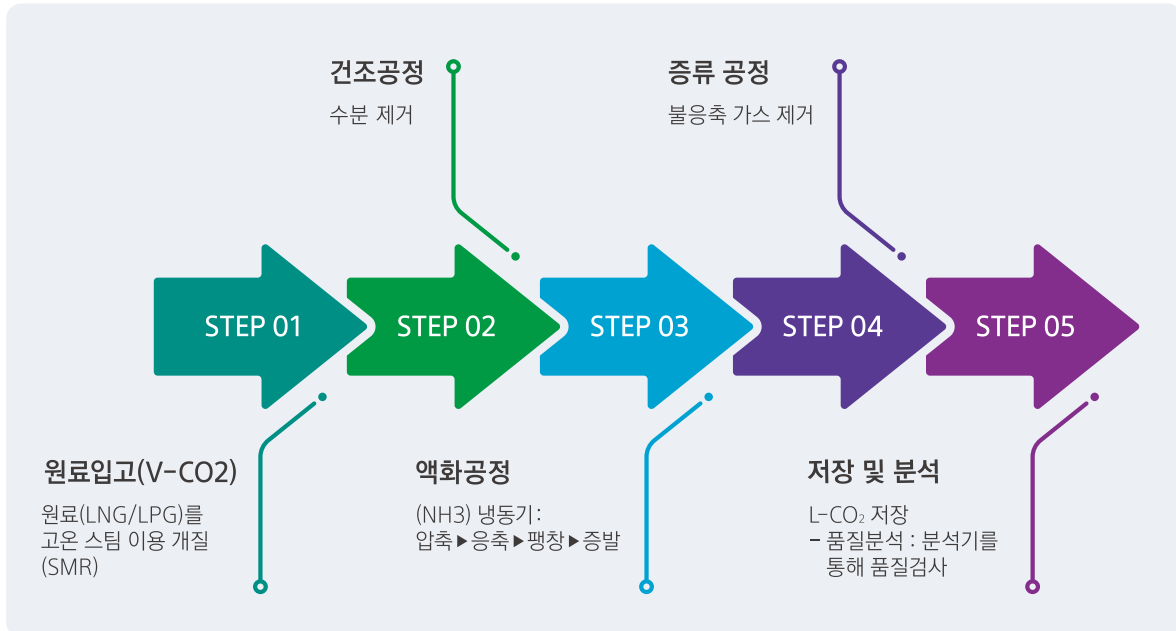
건조공정
수분 제거

증류 공정
불응축 가스 제거

STEP 01
STEP 02
STEP 03
STEP 04
STEP 05

원료입고(V-CO2)
원료(LNG/LPG)를 고온 스팀 이용 개질 (SMR)

액화공정
(NH3) 냉동기 :
압축▶응축▶팽창▶증발

저장 및 분석
L-$CO_2$ 저장
- 품질분석 : 분석기를 통해 품질검사